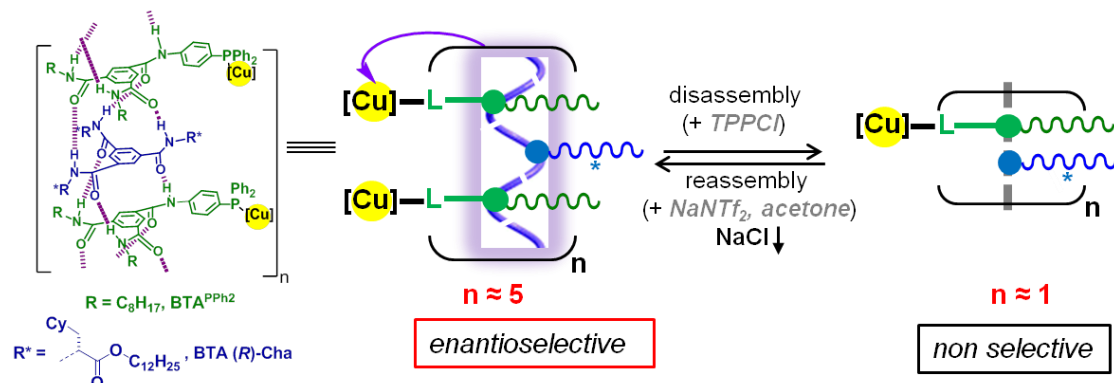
H N PPh$_2$ [Cu] R N H O O N H R O H N R* H N O *R N H O R N H O O N H Ph$_2$ P [Cu] R O N H O

n

R = $C_8H_{17}$, BTA$^{PPh2}$

Cy

R* = O $C_{12}H_{25}$ O, BTA (*R*)-Cha

[Cu] L [Cu] L * n

n ≈ 5

*enantioselective*

disassembly (+ *TPPCl*)

reassembly (+ *NaNTf$_2$, acetone*)

NaCl↓

[Cu] L * n

n ≈ 1

*non selective*